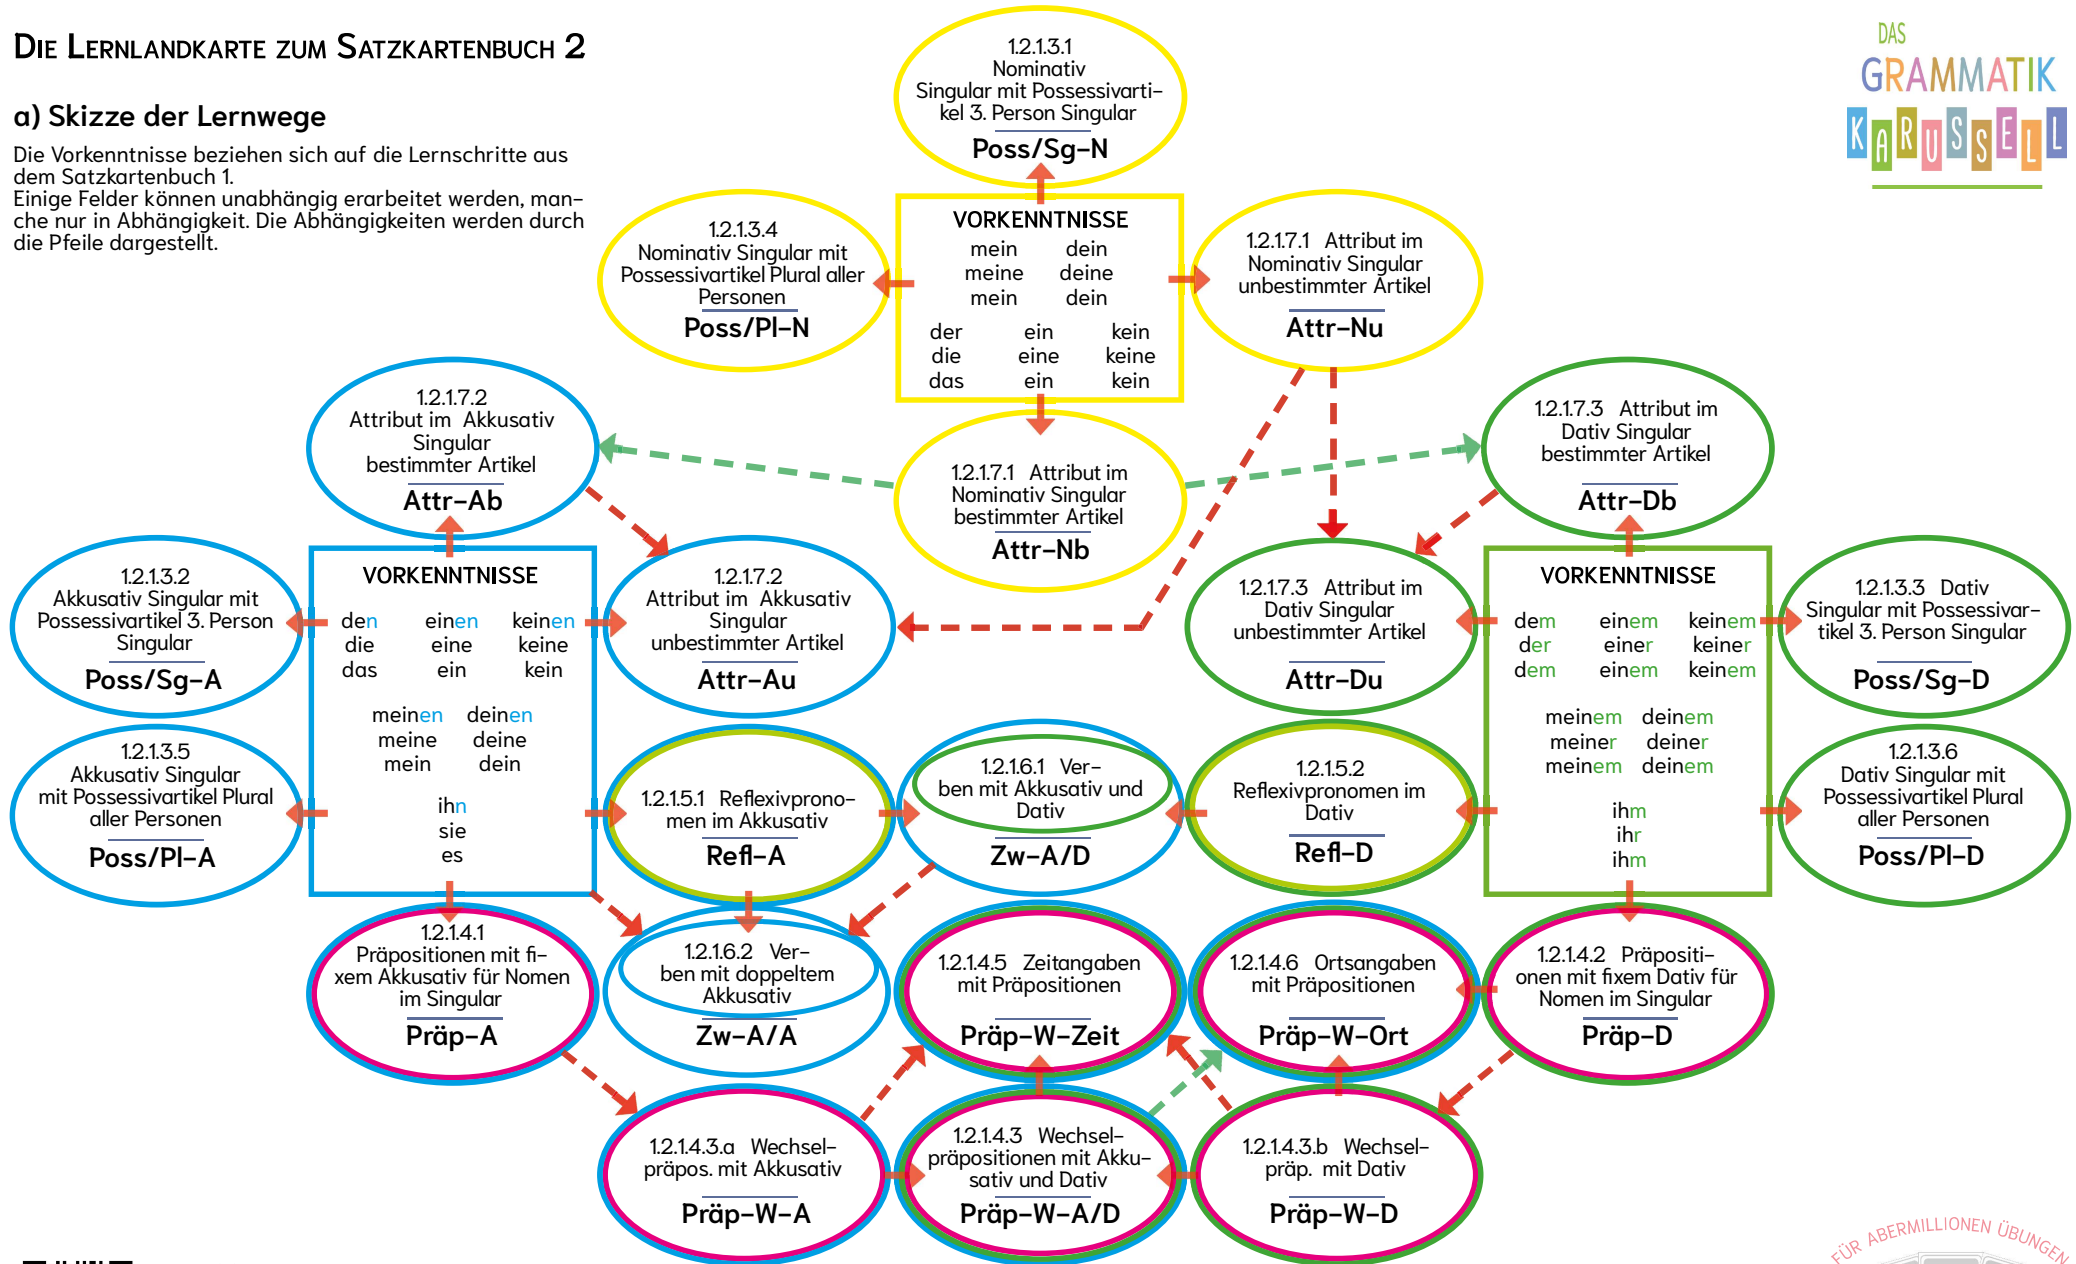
Die Lernlandkarte zum Satzkartenbuch 2

a) Skizze der Lernwege

Die Vorkenntnisse beziehen sich auf die Lernschritte aus dem Satzkartenbuch 1.
Einige Felder können unabhängig erarbeitet werden, manche nur in Abhängigkeit. Die Abhängigkeiten werden durch die Pfeile dargestellt.

DAS GRAMMATIK KARUSSELL

1.2.1.3.1 Nominativ Singular mit Possessivartikel 3. Person Singular
Poss/Sg-N

VORKENNTNISSE
mein dein
meine deine
mein dein
der ein kein
die eine keine
das ein kein

1.2.1.3.4 Nominativ Singular mit Possessivartikel Plural aller Personen
Poss/Pl-N

1.2.1.7.1 Attribut im Nominativ Singular unbestimmter Artikel
Attr-Nu

1.2.1.7.2 Attribut im Akkusativ Singular bestimmter Artikel
Attr-Ab

1.2.1.7.1 Attribut im Nominativ Singular bestimmter Artikel
Attr-Nb

1.2.1.7.3 Attribut im Dativ Singular bestimmter Artikel
Attr-Db

1.2.1.3.2 Akkusativ Singular mit Possessivartikel 3. Person Singular
Poss/Sg-A

VORKENNTNISSE
den einen keinen
die eine keine
das ein kein
meinen deinen
meine deine
mein dein
ihn
sie
es

1.2.1.7.2 Attribut im Akkusativ Singular unbestimmter Artikel
Attr-Au

1.2.1.7.3 Attribut im Dativ Singular unbestimmter Artikel
Attr-Du

VORKENNTNISSE
dem einem keinem
der einer keiner
dem einem keinem
meinem deinem
meiner deiner
meinem deinem
ihm
ihr
ihm

1.2.1.3.3 Dativ Singular mit Possessivartikel 3. Person Singular
Poss/Sg-D

1.2.1.3.5 Akkusativ Singular mit Possessivartikel Plural aller Personen
Poss/Pl-A

1.2.1.5.1 Reflexivpronomen im Akkusativ
Refl-A

1.2.1.6.1 Verben mit Akkusativ und Dativ
Zw-A/D

1.2.1.5.2 Reflexivpronomen im Dativ
Refl-D

1.2.1.3.6 Dativ Singular mit Possessivartikel Plural aller Personen
Poss/Pl-D

1.2.1.4.1 Präpositionen mit fixem Akkusativ für Nomen im Singular
Präp-A

1.2.1.6.2 Verben mit doppeltem Akkusativ
Zw-A/A

1.2.1.4.5 Zeitangaben mit Präpositionen
Präp-W-Zeit

1.2.1.4.6 Ortsangaben mit Präpositionen
Präp-W-Ort

1.2.1.4.2 Präpositionen mit fixem Dativ für Nomen im Singular
Präp-D

1.2.1.4.3.a Wechselpräpos. mit Akkusativ
Präp-W-A

1.2.1.4.3 Wechselpräpositionen mit Akkusativ und Dativ
Präp-W-A/D

1.2.1.4.3.b Wechselpräp. mit Dativ
Präp-W-D

FÜR ABERMILLIONEN ÜBUNGEN